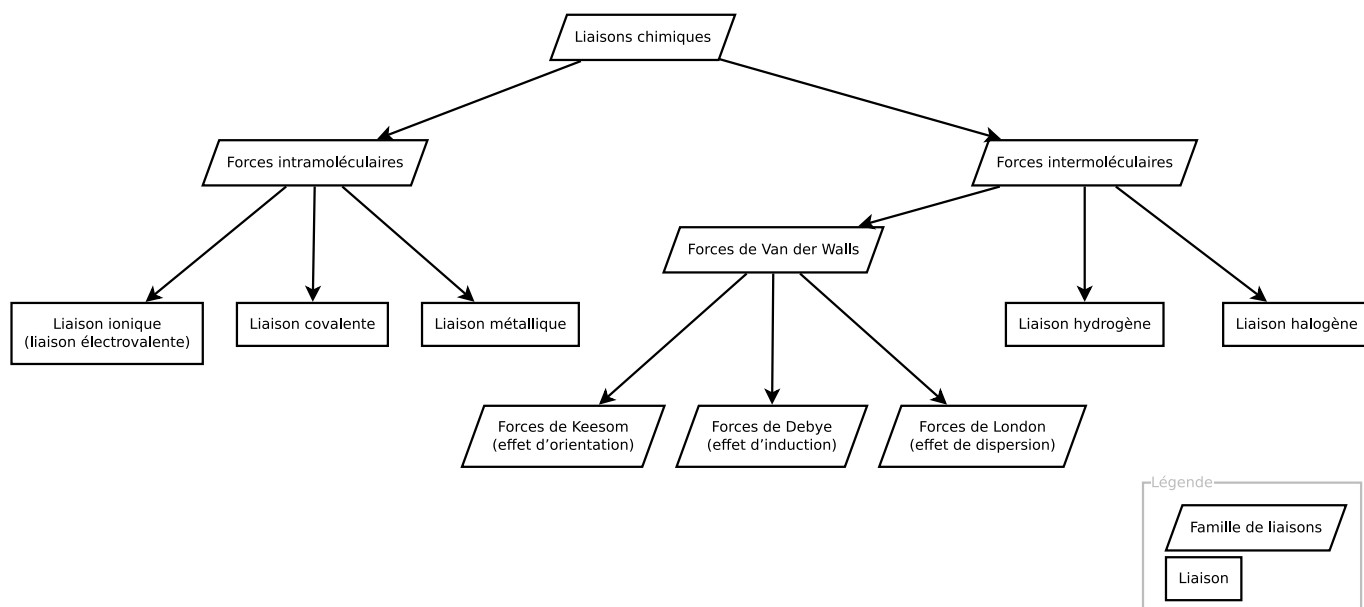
Liaisons chimiques

Forces intramoléculaires

Forces intermoléculaires

Forces de Van der Walls

Liaison ionique (liaison électrovalente)

Liaison covalente

Liaison métallique

Liaison hydrogène

Liaison halogène

Forces de Keesom (effet d'orientation)

Forces de Debye (effet d'induction)

Forces de London (effet de dispersion)

Légende

Famille de liaisons

Liaison